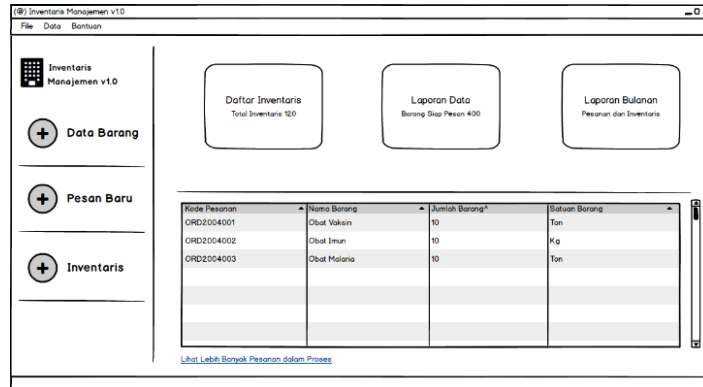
(@) Inventaris Manajemen v1.0

File Data Bantuan

Inventaris Manajemen v1.0

Data Barang

Pesan Baru

Inventaris

Daftar Inventaris
Total Inventaris 120

Laporan Data
Barang Siap Pesan 400

Laporan Bulanan
Pesanan dan Inventaris

| Kode Pesanan | Nama Barang | Jumlah Barang^ | Satuan Barang |
|---|---|---|---|
| ORD2004001 | Obat Vaksin | 10 | Ton |
| ORD2004002 | Obat Imun | 10 | Kg |
| ORD2004003 | Obat Malaria | 10 | Ton |

Lihat Lebih Banyak Pesanan dalam Proses